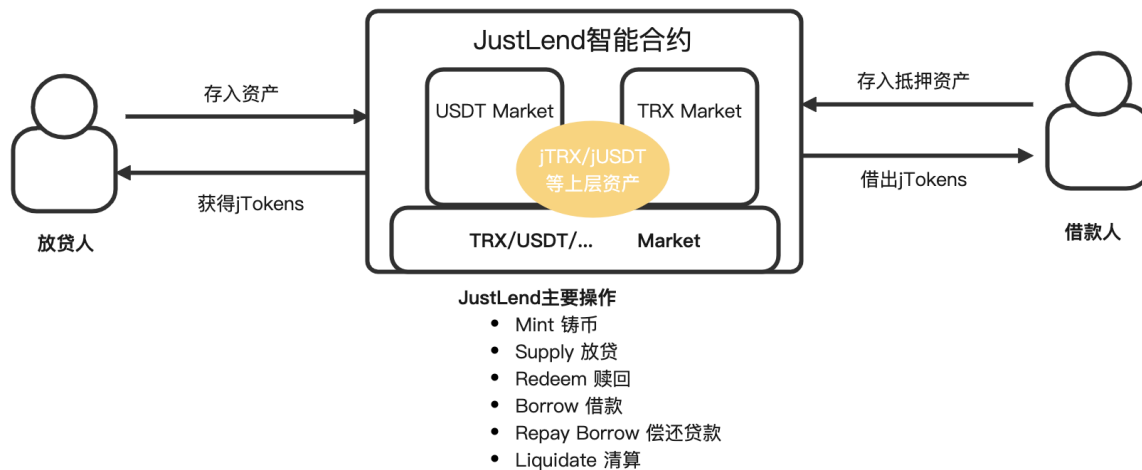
JustLend智能合约

存入资产

获得jTokens

放贷人

USDT Market

TRX Market

jTRX/jUSDT
等上层资产

TRX/USDT/... Market

存入抵押资产

借出jTokens

借款人

JustLend主要操作
- Mint 铸币
- Supply 放贷
- Redeem 赎回
- Borrow 借款
- Repay Borrow 偿还贷款
- Liquidate 清算